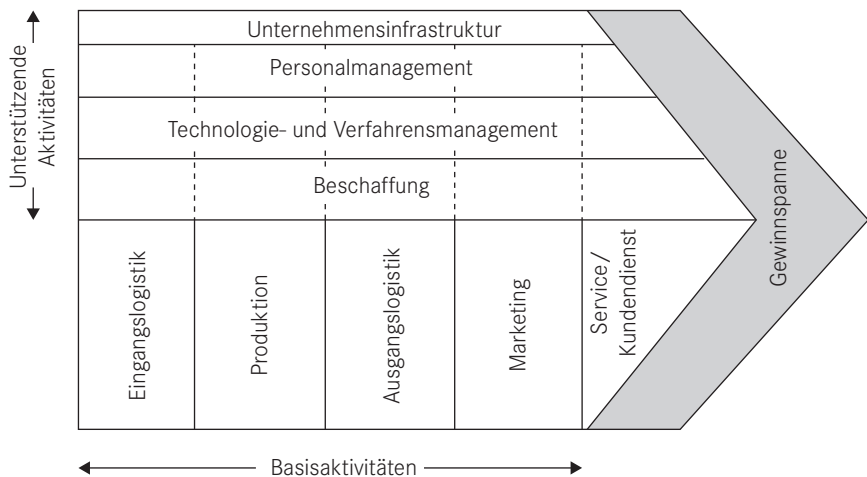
Unterstützende Aktivitäten

Unternehmensinfrastruktur

Personalmanagement

Technologie- und Verfahrensmanagement

Beschaffung

Eingangslogistik

Produktion

Ausgangslogistik

Marketing

Service / Kundendienst

Gewinnspanne

Basisaktivitäten